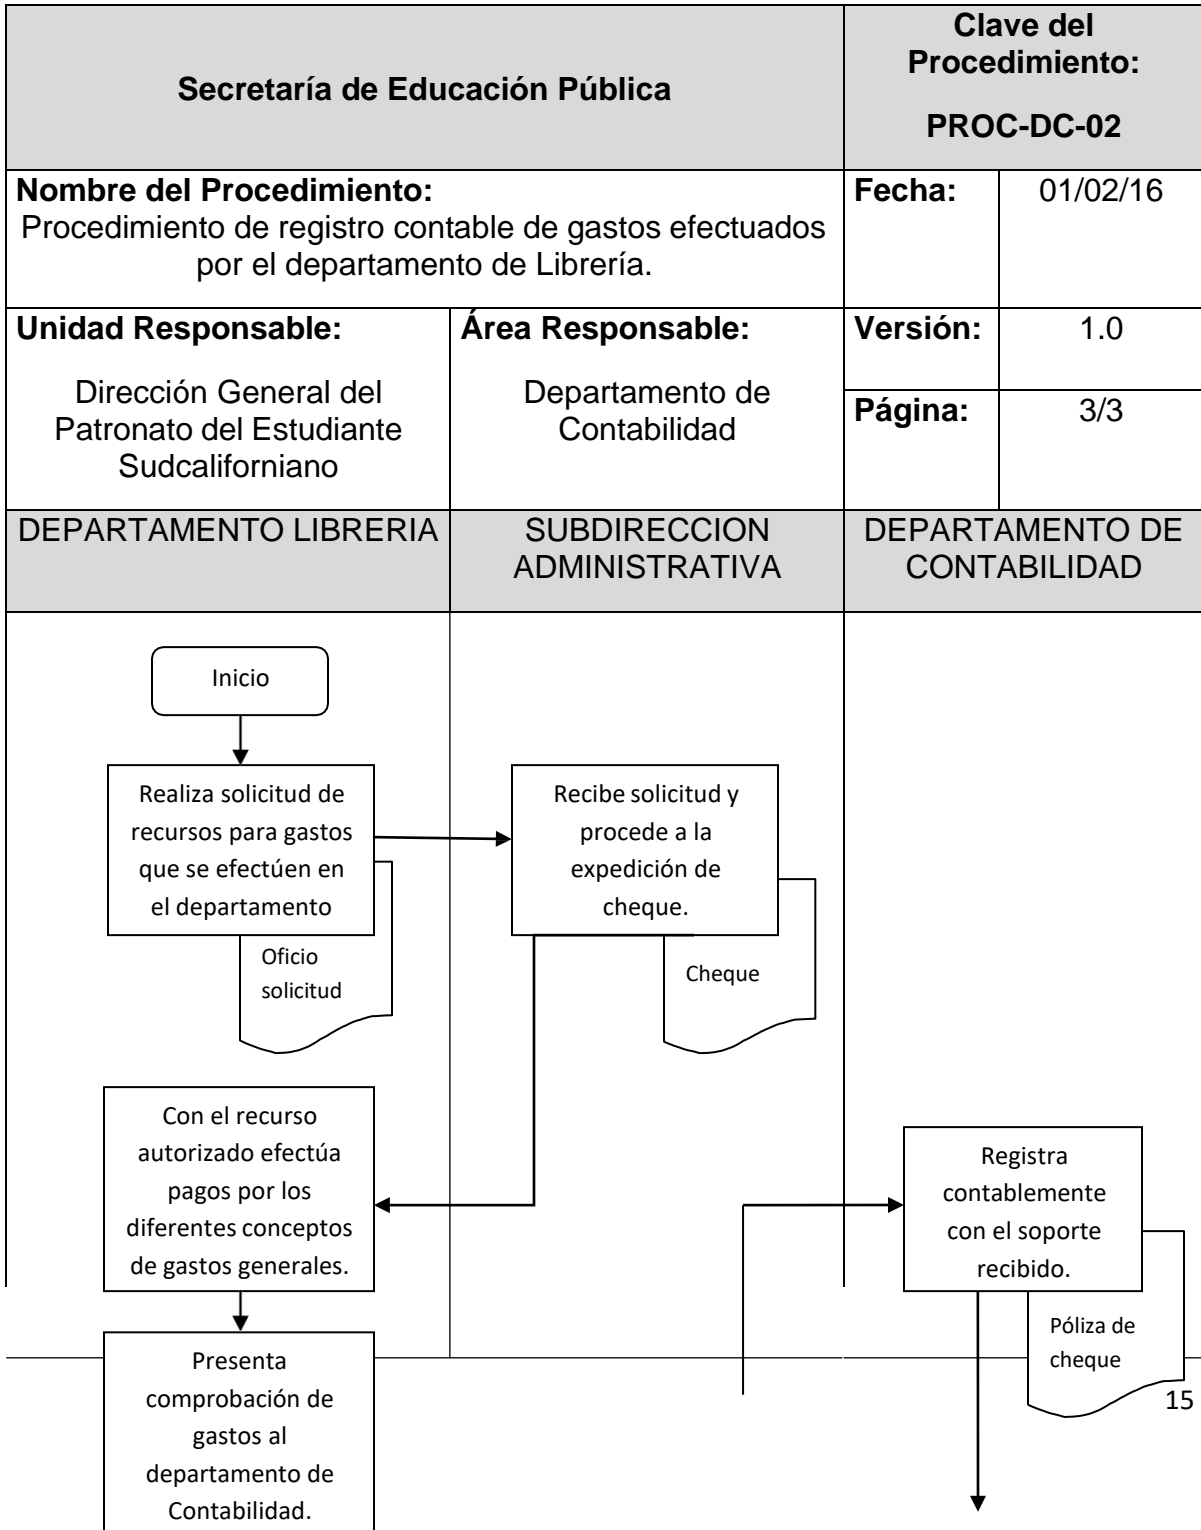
| Secretaría de Educación Pública | | Clave del Procedimiento: PROC-DC-02 | |
|---|---|---|---|
| Nombre del Procedimiento: Procedimiento de registro contable de gastos efectuados por el departamento de Librería. | | Fecha: | 01/02/16 |
| Unidad Responsable: Dirección General del Patronato del Estudiante Sudcaliforniano | Área Responsable: Departamento de Contabilidad | Versión: | 1.0 |
| | | Página: | 3/3 |
| DEPARTAMENTO LIBRERIA | SUBDIRECCION ADMINISTRATIVA | DEPARTAMENTO DE CONTABILIDAD | |

Inicio

Realiza solicitud de recursos para gastos que se efectúen en el departamento

Oficio solicitud

Recibe solicitud y procede a la expedición de cheque.

Cheque

Con el recurso autorizado efectúa pagos por los diferentes conceptos de gastos generales.

Registra contablemente con el soporte recibido.

Póliza de cheque

Presenta comprobación de gastos al departamento de Contabilidad.

15